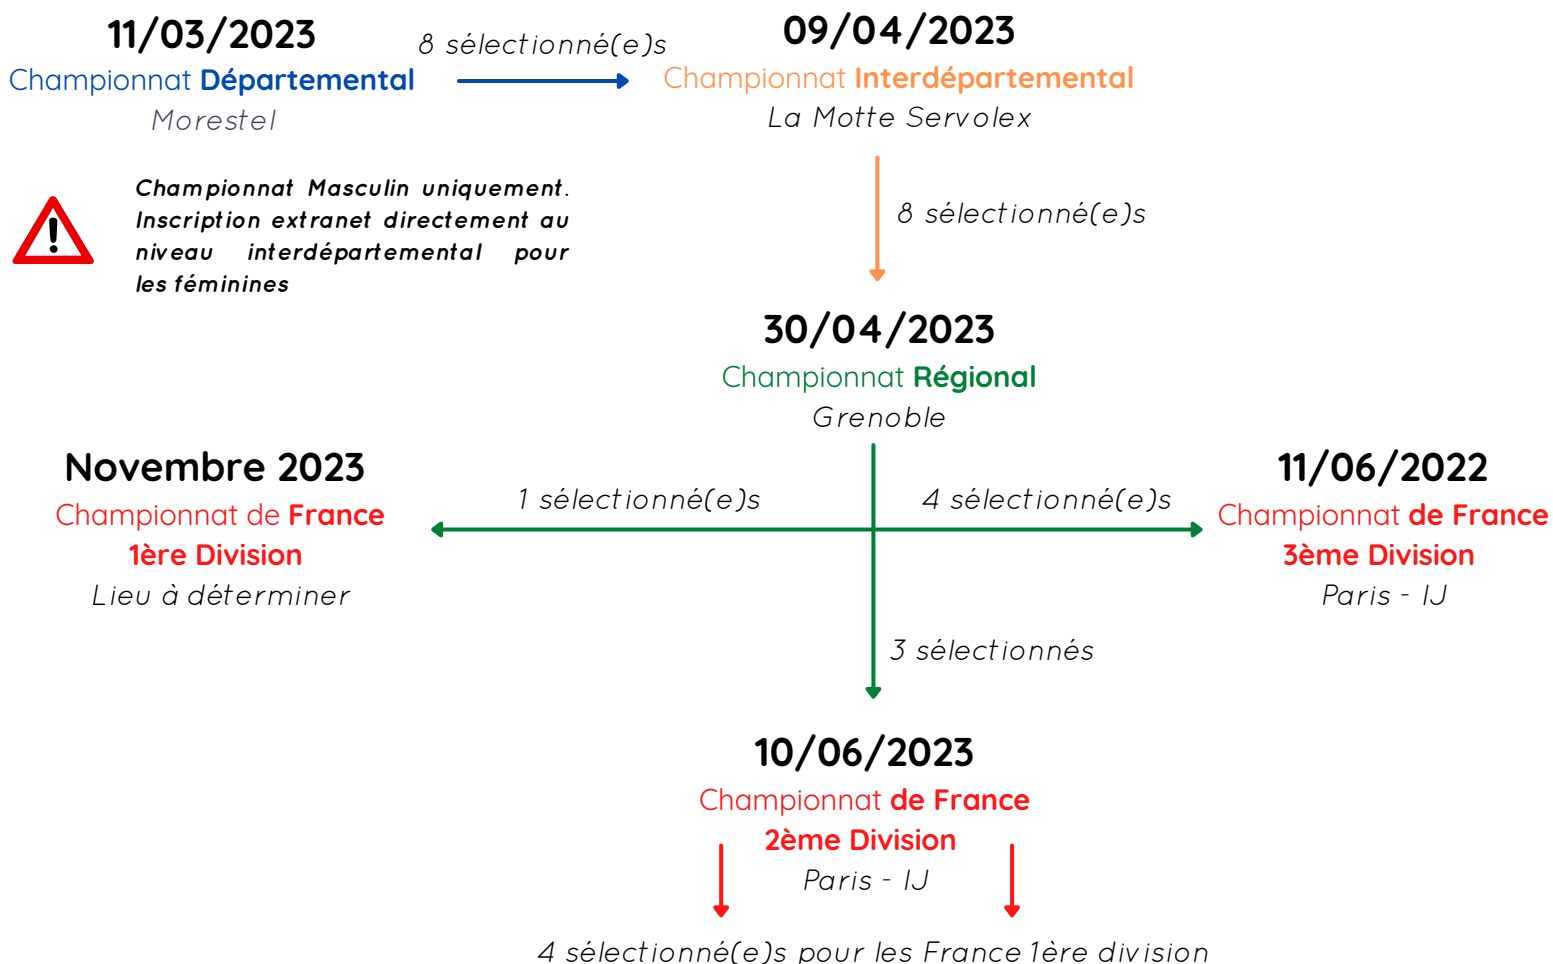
11/03/2023
Championnat Départemental
Morestel

8 sélectionné(e)s

09/04/2023
Championnat Interdépartemental
La Motte Servolex

Championnat Masculin uniquement. Inscription extranet directement au niveau interdépartemental pour les féminines

8 sélectionné(e)s

30/04/2023
Championnat Régional
Grenoble

Novembre 2023
Championnat de France
1ère Division
Lieu à déterminer

1 sélectionné(e)s

4 sélectionné(e)s

11/06/2022
Championnat de France
3ème Division
Paris - IJ

3 sélectionnés

10/06/2023
Championnat de France
2ème Division
Paris - IJ

4 sélectionné(e)s pour les France 1ère division